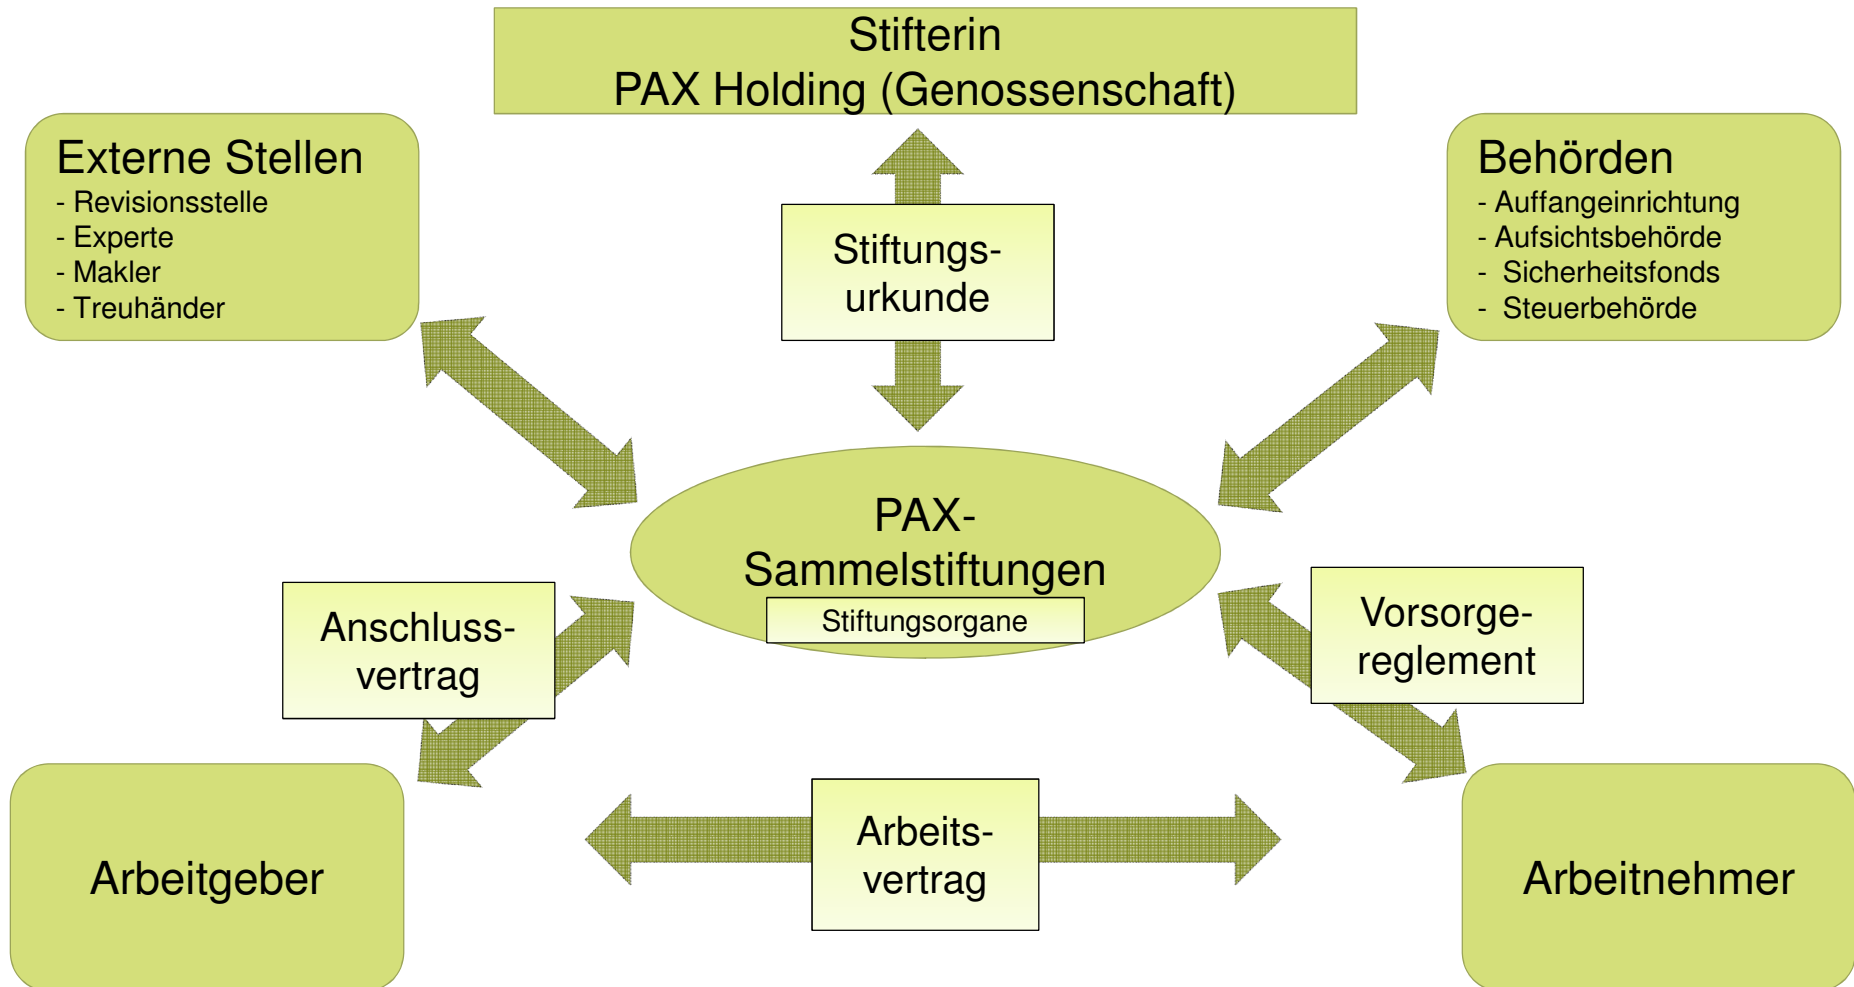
Stifterin
PAX Holding (Genossenschaft)

Externe Stellen
- Revisionsstelle
- Experte
- Makler
- Treuhänder

Stiftungs-
urkunde

Behörden
- Auffangeinrichtung
- Aufsichtsbehörde
- Sicherheitsfonds
- Steuerbehörde

PAX-
Sammelstiftungen

Stiftungsorgane

Anschluss-
vertrag

Vorsorge-
reglement

Arbeitgeber

Arbeits-
vertrag

Arbeitnehmer